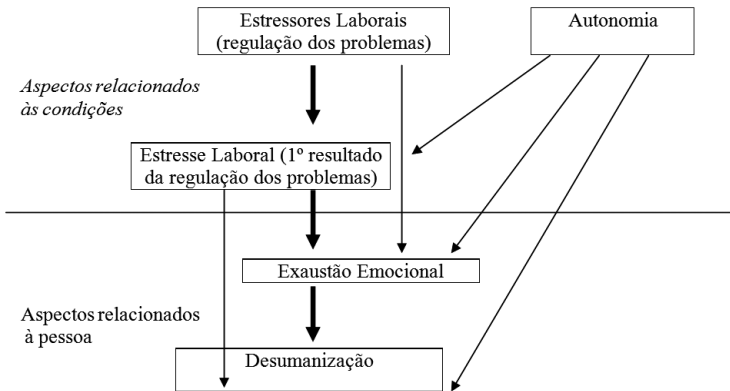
Estressores Laborais (regulação dos problemas)

Autonomia

Aspectos relacionados às condições

Estresse Laboral (1º resultado da regulação dos problemas)

Exaustão Emocional

Aspectos relacionados à pessoa

Desumanização